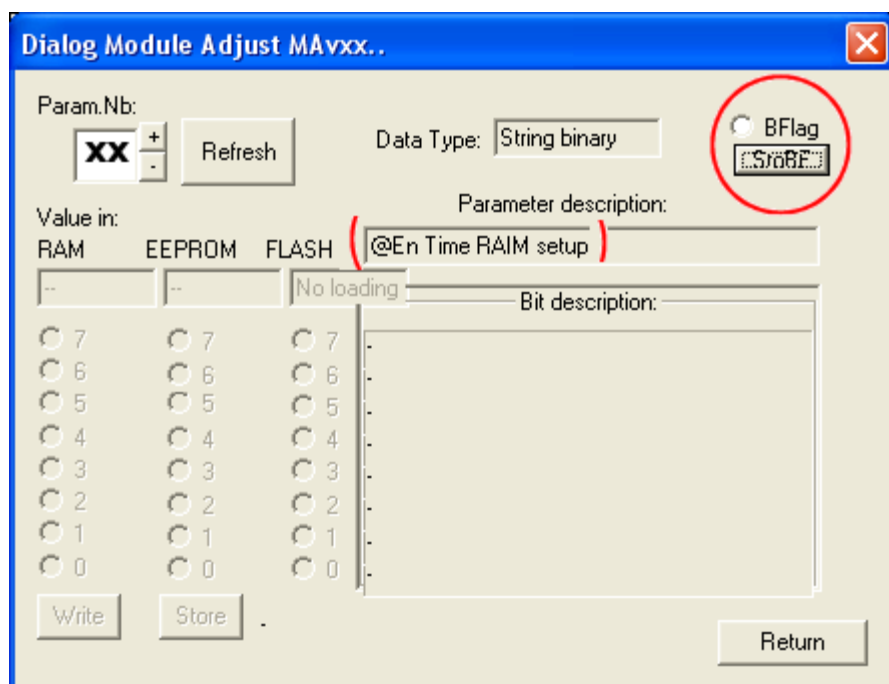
Dialog Module Adjust MAvxx..

Param.Nb:
XX
+
-
Refresh

Data Type: String binary

BFlag
StoBF

Parameter description:
@En Time RAIM setup

Value in:
RAM EEPROM FLASH
-- -- No loading

Bit description:

7 7 7
6 6 6
5 5 5
4 4 4
3 3 3
2 2 2
1 1 1
0 0 0

-
-
-
-
-
-
-
-

Write Store .

Return